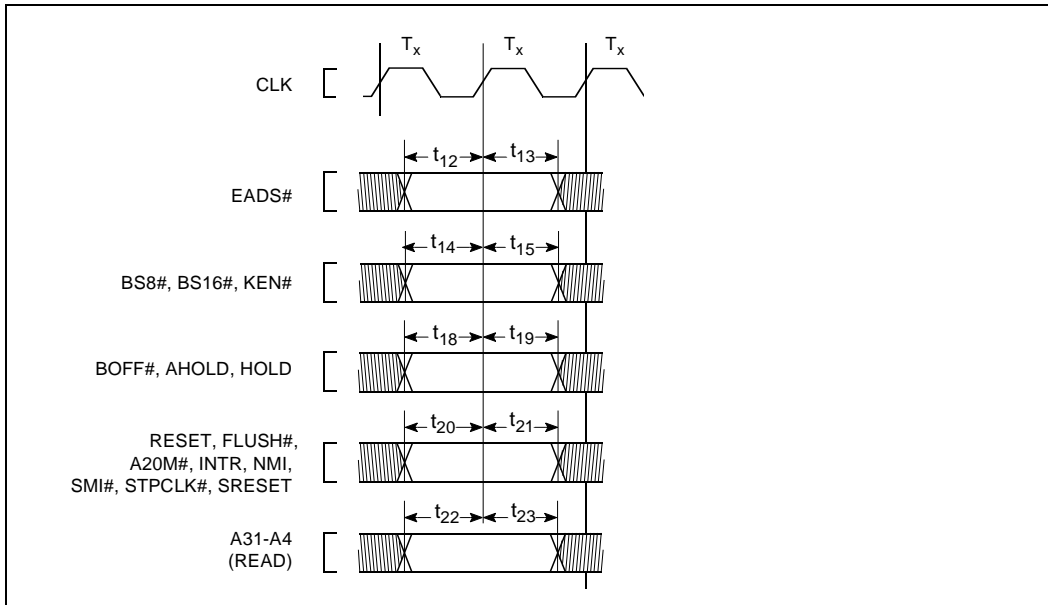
$T_x$ $T_x$ $T_x$

CLK

$t_{12}$ $t_{13}$

EADS#

$t_{14}$ $t_{15}$

BS8#, BS16#, KEN#

$t_{18}$ $t_{19}$

BOFF#, AHOLD, HOLD

$t_{20}$ $t_{21}$

RESET, FLUSH#, A20M#, INTR, NMI, SMI#, STPCLK#, SRESET

$t_{22}$ $t_{23}$

A31-A4 (READ)